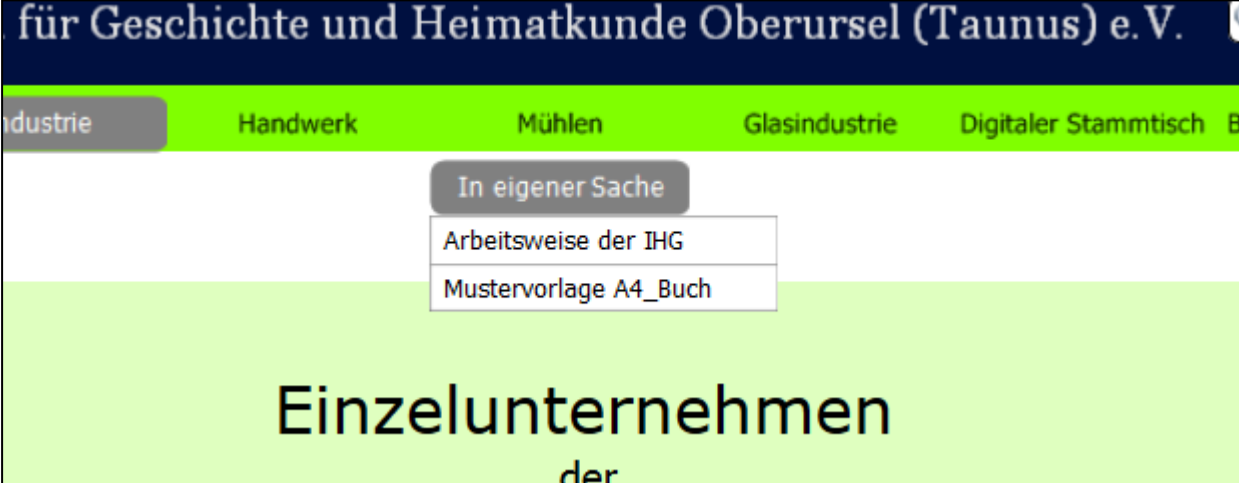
für Geschichte und Heimatkunde Oberursel (Taunus) e.V.

ndustrie Handwerk Mühlen Glasindustrie Digitaler Stammtisch B

In eigener Sache

Arbeitsweise der IHG

Mustervorlage A4_Buch

Einzelunternehmen

der